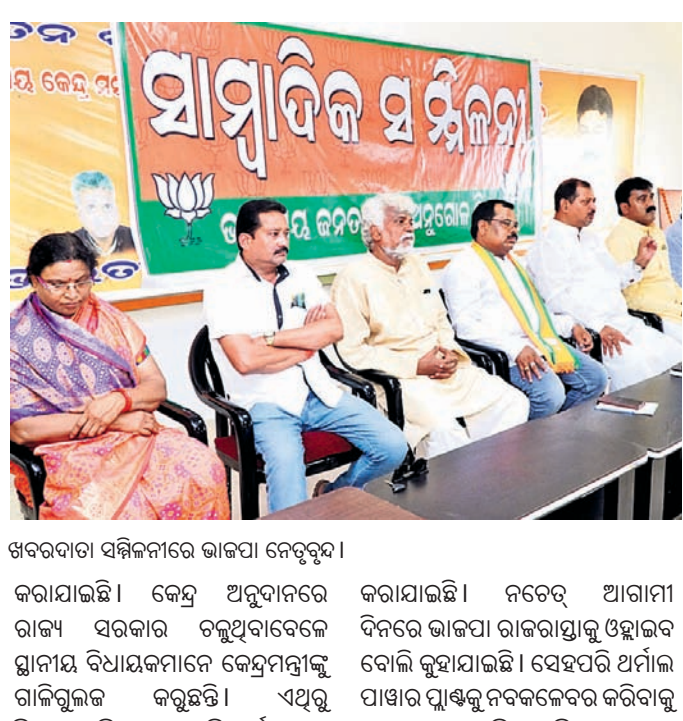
ସାମ୍ବାଦିକ ସମ୍ମିଳନୀ

ଖବରଦାତା ସମ୍ମିଳନୀରେ ଭାଜପା ନେତୃବୃନ୍ଦ।

କରାଯାଇଛି। କେନ୍ଦ୍ର ଅନୁଦାନରେ ରାଜ୍ୟ ସରକାର ଚଳୁଥିବାବେଳେ ସ୍ଥାନୀୟ ବିଧାୟକମାନେ କେନ୍ଦ୍ରମନ୍ତ୍ରୀଙ୍କୁ ଗାଳିଗୁଲଜ କରୁଛନ୍ତି। ଏଥିରୁ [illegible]

କରାଯାଇଛି। ନଚେତ୍ ଆଗାମୀ ଦିନରେ ଭାଜପା ରାଜରାସ୍ତାକୁ ଓହ୍ଲାଇବ ବୋଲି କୁହାଯାଇଛି। ସେହିପରି ଥର୍ମାଲ ପାୱାର ପ୍ଲାଣ୍ଟକୁ ନବକଳେବର କରିବାକୁ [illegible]